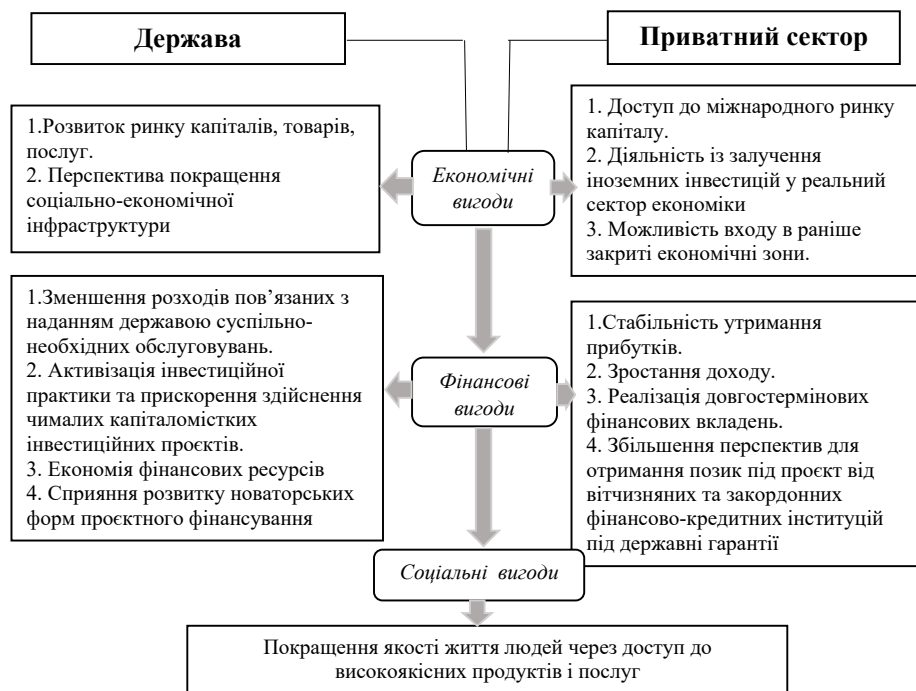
Держава

Приватний сектор

1.Розвиток ринку капіталів, товарів, послуг.
2. Перспектива покращення соціально-економічної інфраструктури

Економічні вигоди

1. Доступ до міжнародного ринку капіталу.
2. Діяльність із залучення іноземних інвестицій у реальний сектор економіки
3. Можливість входу в раніше закриті економічні зони.

1.Зменшення розходів пов'язаних з наданням державою суспільно-необхідних обслуговувань.
2. Активізація інвестиційної практики та прискорення здійснення чималих капіталомістких інвестиційних проєктів.
3. Економія фінансових ресурсів
4. Сприяння розвитку новаторських форм проєктного фінансування

Фінансові вигоди

1.Стабільність утримання прибутків.
2. Зростання доходу.
3. Реалізація довгостермінових фінансових вкладень.
4. Збільшення перспектив для отримання позик під проєкт від вітчизняних та закордонних фінансово-кредитних інституцій під державні гарантії

Соціальні вигоди

Покращення якості життя людей через доступ до високоякісних продуктів і послуг